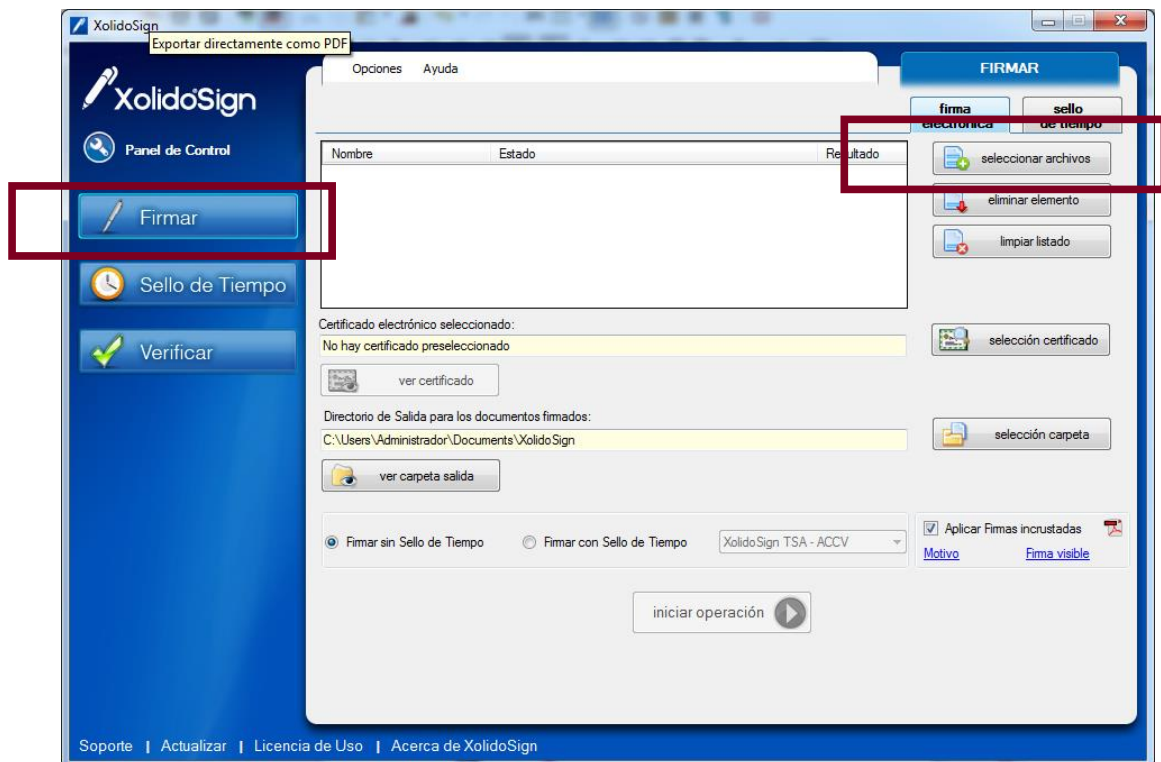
XolidoSign

Exportar directamente como PDF

XolidoSign

Panel de Control

Firmar

Sello de Tiempo

Verificar

Opciones Ayuda

FIRMAR

firma electrónica

sello de tiempo

| Nombre | Estado | Resultado |
|---|---|---|

seleccionar archivos

eliminar elemento

limpiar listado

Certificado electrónico seleccionado:

No hay certificado preseleccionado

selección certificado

ver certificado

Directorio de Salida para los documentos firmados:

C:\Users\Administrador\Documents\XolidoSign

selección carpeta

ver carpeta salida

Firmar sin Sello de Tiempo

Firmar con Sello de Tiempo

XolidoSign TSA - ACCV

Aplicar Firmas incrustadas

Motivo

Firma visible

iniciar operación

Soporte | Actualizar | Licencia de Uso | Acerca de XolidoSign